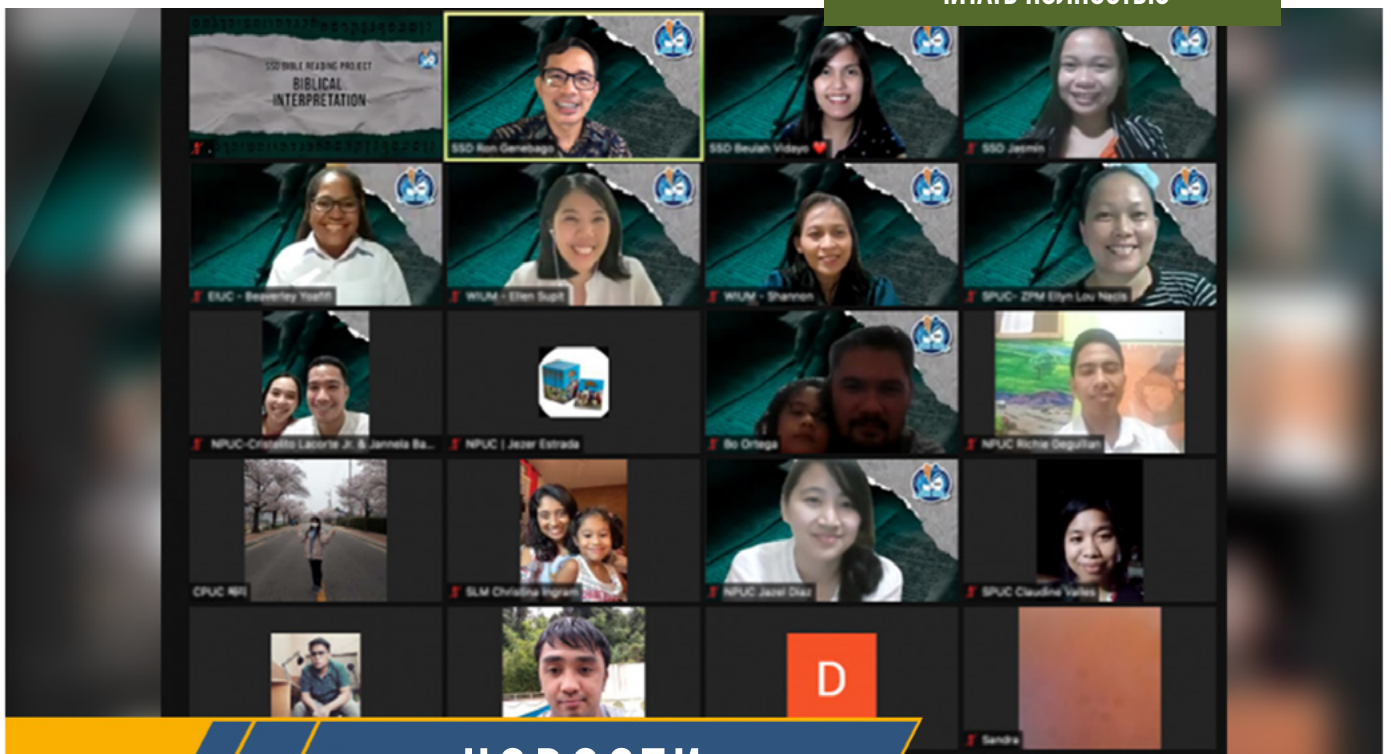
ЧИТАТЬ ПОЛНОСТЬЮ

SSD BIBLE READING PROJECT
BIBLICAL INTERPRETATION

SSD Ron Genebago
SSD Beulah Vidayo
SSD Jasmin
EIUC - Beaverley Yoafifi
WIUM - Ellen Supit
WIUM - Shannen
SPUC- ZPM Ellyn Lou Nacis
NPUC-Cristelito Lacorte Jr. & Jannela Ba...
NPUC | Jezer Estrada
Bo Ortega
NPUC Richie Gegullian
CPUC 재미
SLM Christina Ingram
NPUC Jazel Diaz
SPUC Claudine Valles
D
Sandra

НОВОСТИ